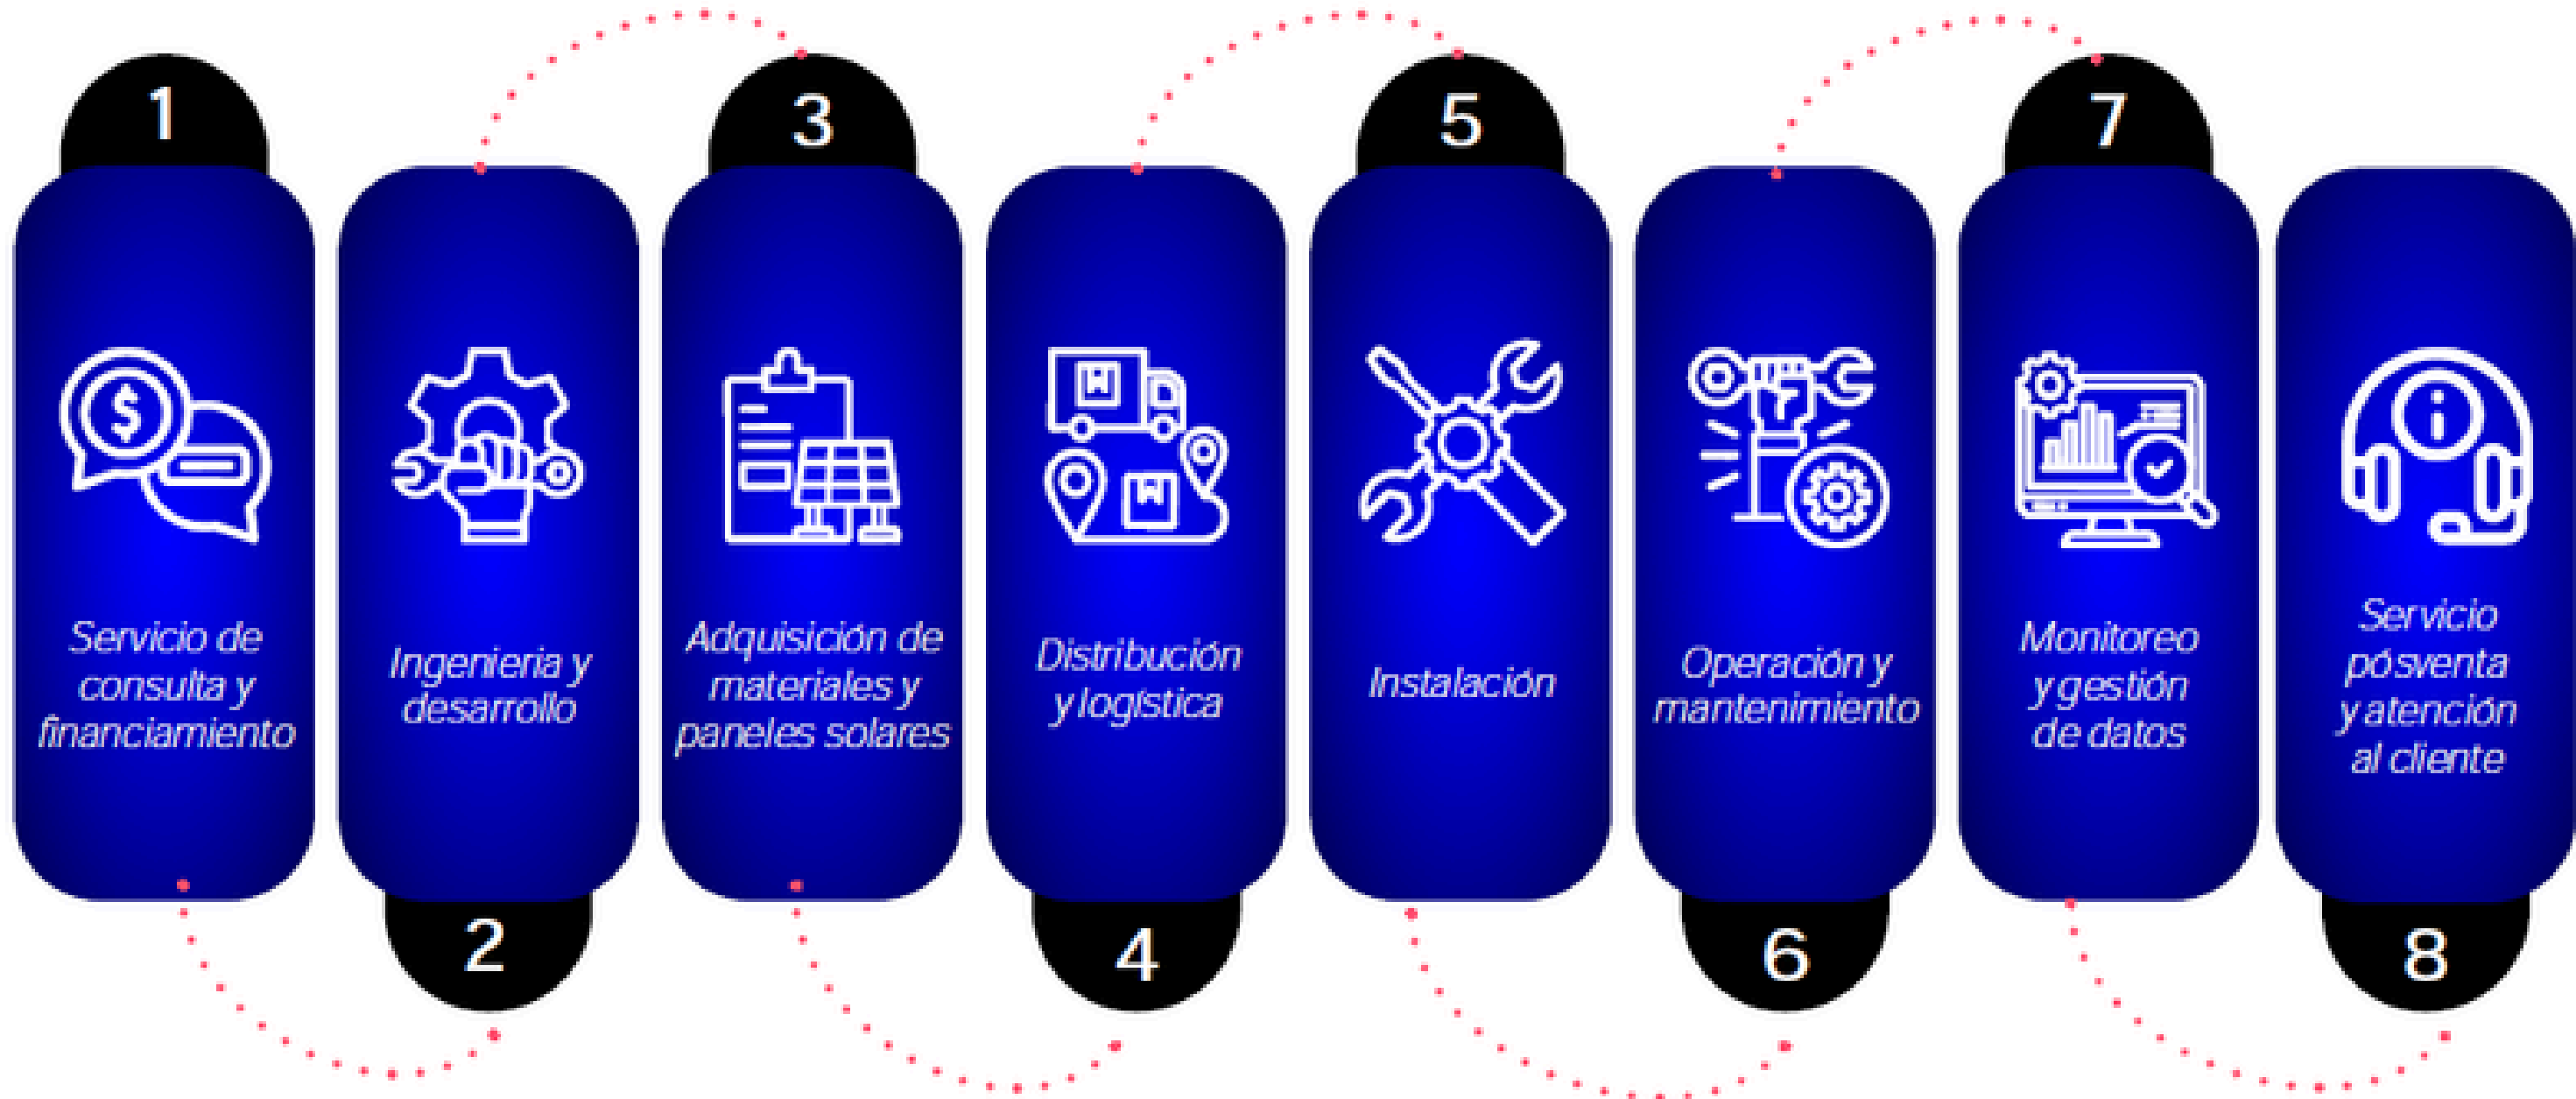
1

Servicio de consulta y financiamiento

2

Ingenieria y desarrollo

3

Adquisición de materiales y paneles solares

4

Distribución y logística

5

Instalación

6

Operación y mantenimiento

7

Monitoreo y gestión de datos

8

Servicio posventa y atención al cliente